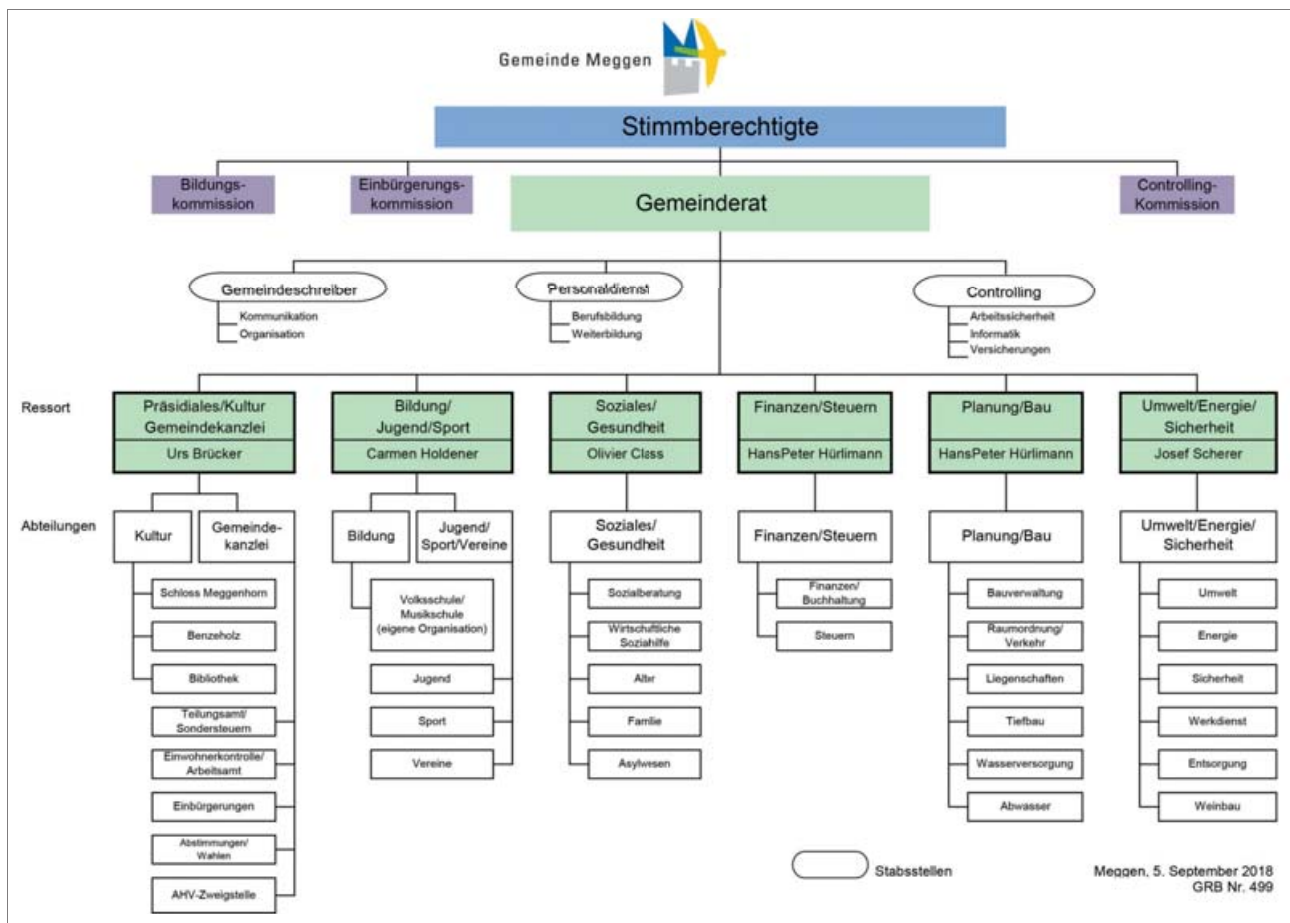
Gemeinde Meggen

Stimmberechtigte

Bildungskommission

Einbürgerungskommission

Gemeinderat

Controlling-Kommission

Gemeindeschreiber
Kommunikation
Organisation

Personaldienst
Berufsbildung
Weiterbildung

Controlling
Arbeitssicherheit
Informatik
Versicherungen

Ressort

Präsidiales/Kultur Gemeindekanzlei
Urs Brücker

Bildung/ Jugend/Sport
Carmen Holdener

Soziales/ Gesundheit
Olivier Class

Finanzen/Steuern
HansPeter Hürlimann

Planung/Bau
HansPeter Hürlimann

Umwelt/Energie/ Sicherheit
Josef Scherer

Abteilungen

Kultur

Gemeindekanzlei

Schloss Meggenhorn
Benzeholz
Bibliothek
Teilungsamt/ Sondersteuern
Einwohnerkontrolle/ Arbeitsamt
Einbürgerungen
Abstimmungen/ Wahlen
AHV-Zweigstelle

Bildung

Jugend/ Sport/Vereine

Volksschule/ Musikschule (eigene Organisation)
Jugend
Sport
Vereine

Soziales/ Gesundheit
Sozialberatung
Wirtschaftliche Sozialhilfe
Alter
Familie
Asylwesen

Finanzen/Steuern
Finanzen/ Buchhaltung
Steuern

Planung/Bau
Bauverwaltung
Raumordnung/ Verkehr
Liegenschaften
Tiefbau
Wasserversorgung
Abwasser

Umwelt/Energie/ Sicherheit
Umwelt
Energie
Sicherheit
Werkdienst
Entsorgung
Weinbau

Stabsstellen

Meggen, 5. September 2018
GRB Nr. 499